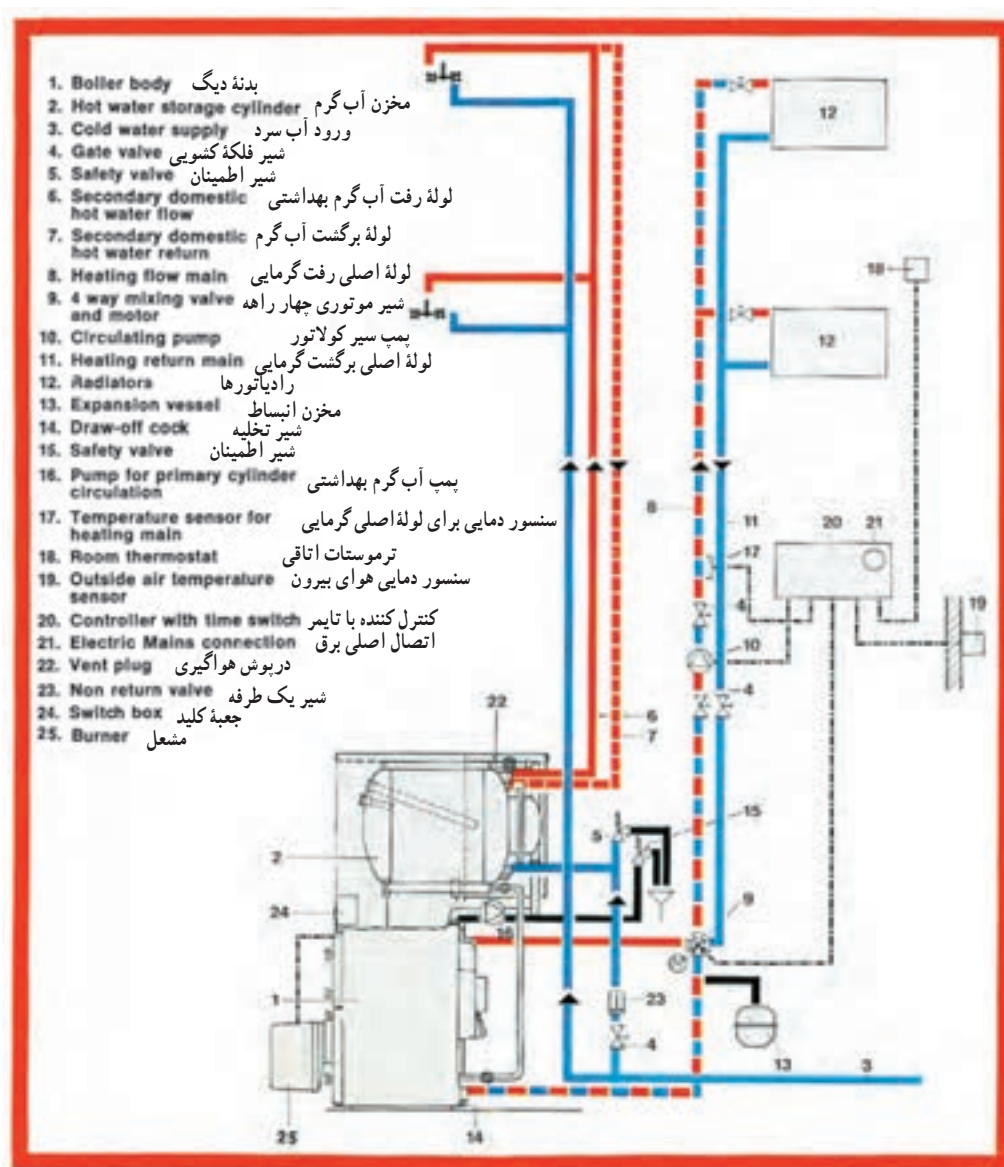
1. Boiler body بدنهٔ دیگ
2. Hot water storage cylinder مخزن آب گرم
3. Cold water supply ورود آب سرد
4. Gate valve شیر فلکهٔ کشویی
5. Safety valve شیر اطمینان
6. Secondary domestic hot water flow لولهٔ رفت آب گرم بهداشتی
7. Secondary domestic hot water return لولهٔ برگشت آب گرم
8. Heating flow main لولهٔ اصلی رفت گرمایی
9. 4 way mixing valve and motor شیر موتوری چهار راهه
10. Circulating pump پمپ سیر کولاتور
11. Heating return main لولهٔ اصلی برگشت گرمایی
12. Radiators رادیاتورها
13. Expansion vessel مخزن انبساط
14. Draw-off cock شیر تخلیه
15. Safety valve شیر اطمینان
16. Pump for primary cylinder circulation پمپ آب گرم بهداشتی
17. Temperature sensor for heating main سنسور دمایی برای لولهٔ اصلی گرمایی
18. Room thermostat ترموستات اتاقی
19. Outside air temperature sensor سنسور دمایی هوای بیرون
20. Controller with time switch کنترل کننده با تایمر
21. Electric Mains connection اتصال اصلی برق
22. Vent plug درپوش هواگیری
23. Non return valve شیر یک طرفه
24. Switch box جعبهٔ کلید
25. Burner مشعل

12
12
18
8
11
20
21
17
4
19
10
4
22
6
7
15
5
2
9
24
16
1
23
4
13
3
25
14